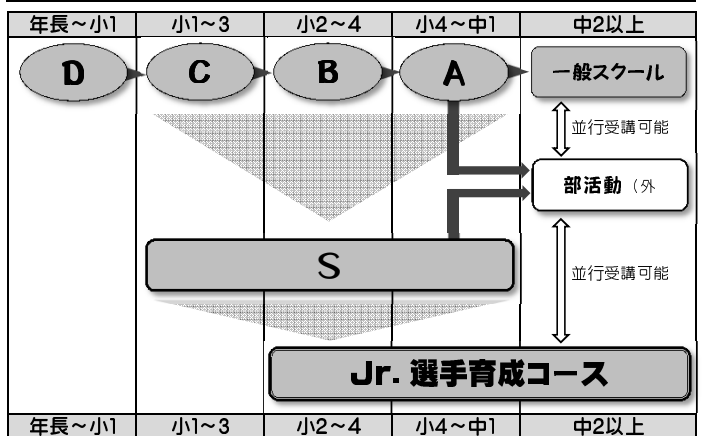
| 年長～小1 | 小1～3 | 小2～4 | 小4～中1 | 中2以上 |
|---|---|---|---|---|

D C B A 一般スクール

並行受講可能

部活動（外

S

並行受講可能

Jr. 選手育成コース

| 年長～小1 | 小1～3 | 小2～4 | 小4～中1 | 中2以上 |
|---|---|---|---|---|